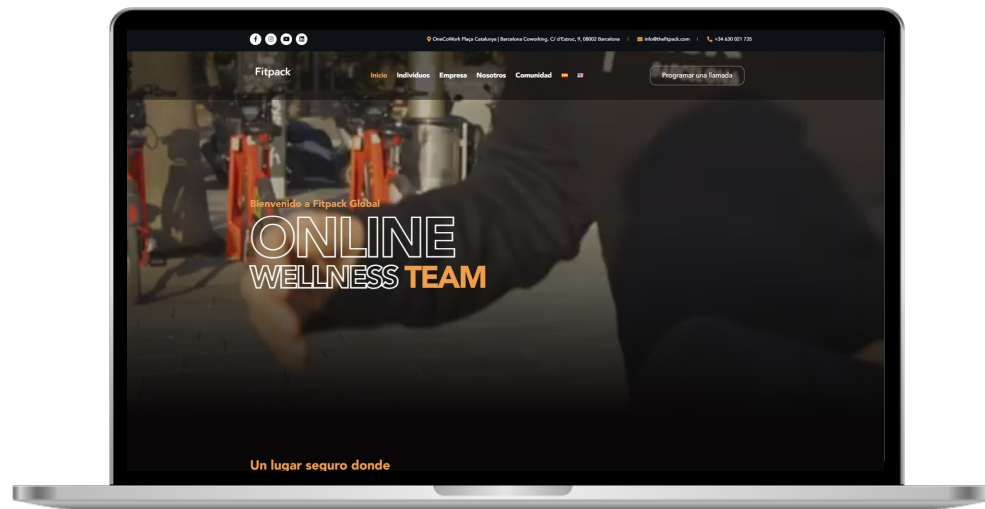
OneCoWork Plaça Catalunya | Barcelona Coworking. C/ d'Estruc, 9, 08002 Barcelona | info@thefitpack.com | +34 630 021 735

Fitpack

Inicio Individuos Empresa Nosotros Comunidad

Programar una llamada

Bienvenido a Fitpack Global

ONLINE

WELLNESS TEAM

Un lugar seguro donde